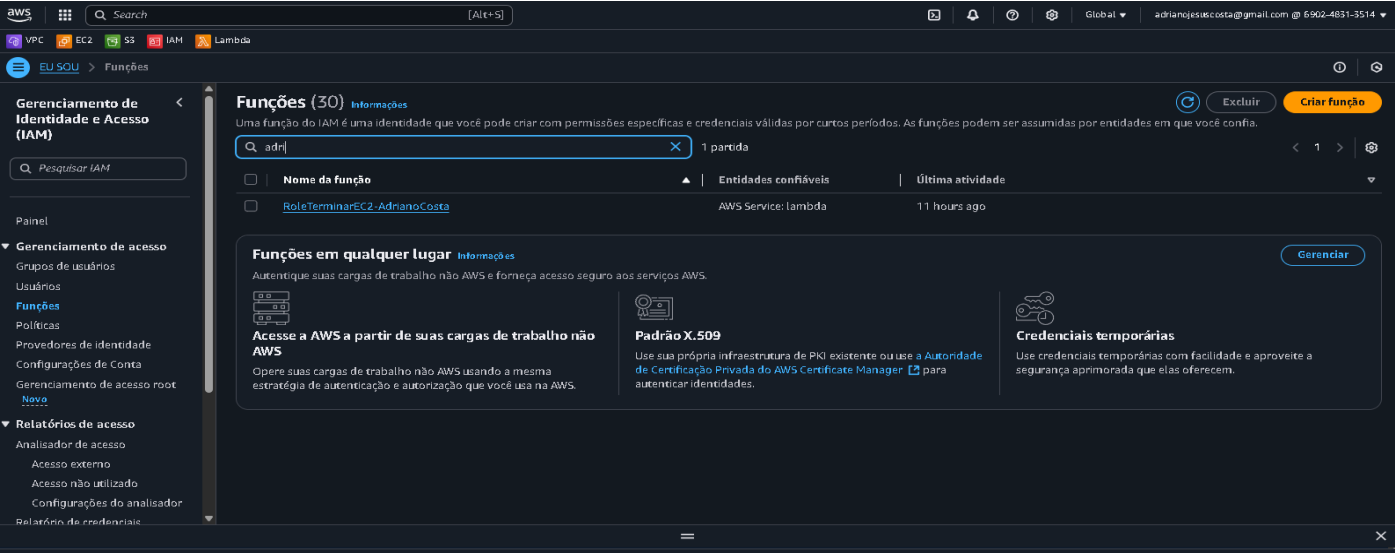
aws Search [Alt+S]

Global ▾ adrianojesuscosta@gmail.com @ 6902-4831-3514 ▾

VPC EC2 S3 IAM Lambda

EU SOU > Funções

Gerenciamento de Identidade e Acesso (IAM)

Pesquisar IAM

Painel

▼ Gerenciamento de acesso
Grupos de usuários
Usuários
Funções
Políticas
Provedores de identidade
Configurações de Conta
Gerenciamento de acesso root
Novo

▼ Relatórios de acesso
Analisador de acesso
Acesso externo
Acesso não utilizado
Configurações do analisador
Relatório de credenciais

Funções (30) Informações

Excluir Criar função

Uma função do IAM é uma identidade que você pode criar com permissões específicas e credenciais válidas por curtos períodos. As funções podem ser assumidas por entidades em que você confia.

adri

1 partida

< 1 >

| Nome da função | Entidades confiáveis | Última atividade |
|---|---|---|
| RoleTerminarEC2-AdrianoCosta | AWS Service: lambda | 11 hours ago |

Funções em qualquer lugar Informações

Gerenciar

Autentique suas cargas de trabalho não AWS e forneça acesso seguro aos serviços AWS.

Acesse a AWS a partir de suas cargas de trabalho não AWS
Opere suas cargas de trabalho não AWS usando a mesma estratégia de autenticação e autorização que você usa na AWS.

Padrão X.509
Use sua própria infraestrutura de PKI existente ou use a Autoridade de Certificação Privada do AWS Certificate Manager para autenticar identidades.

Credenciais temporárias
Use credenciais temporárias com facilidade e aproveite a segurança aprimorada que elas oferecem.